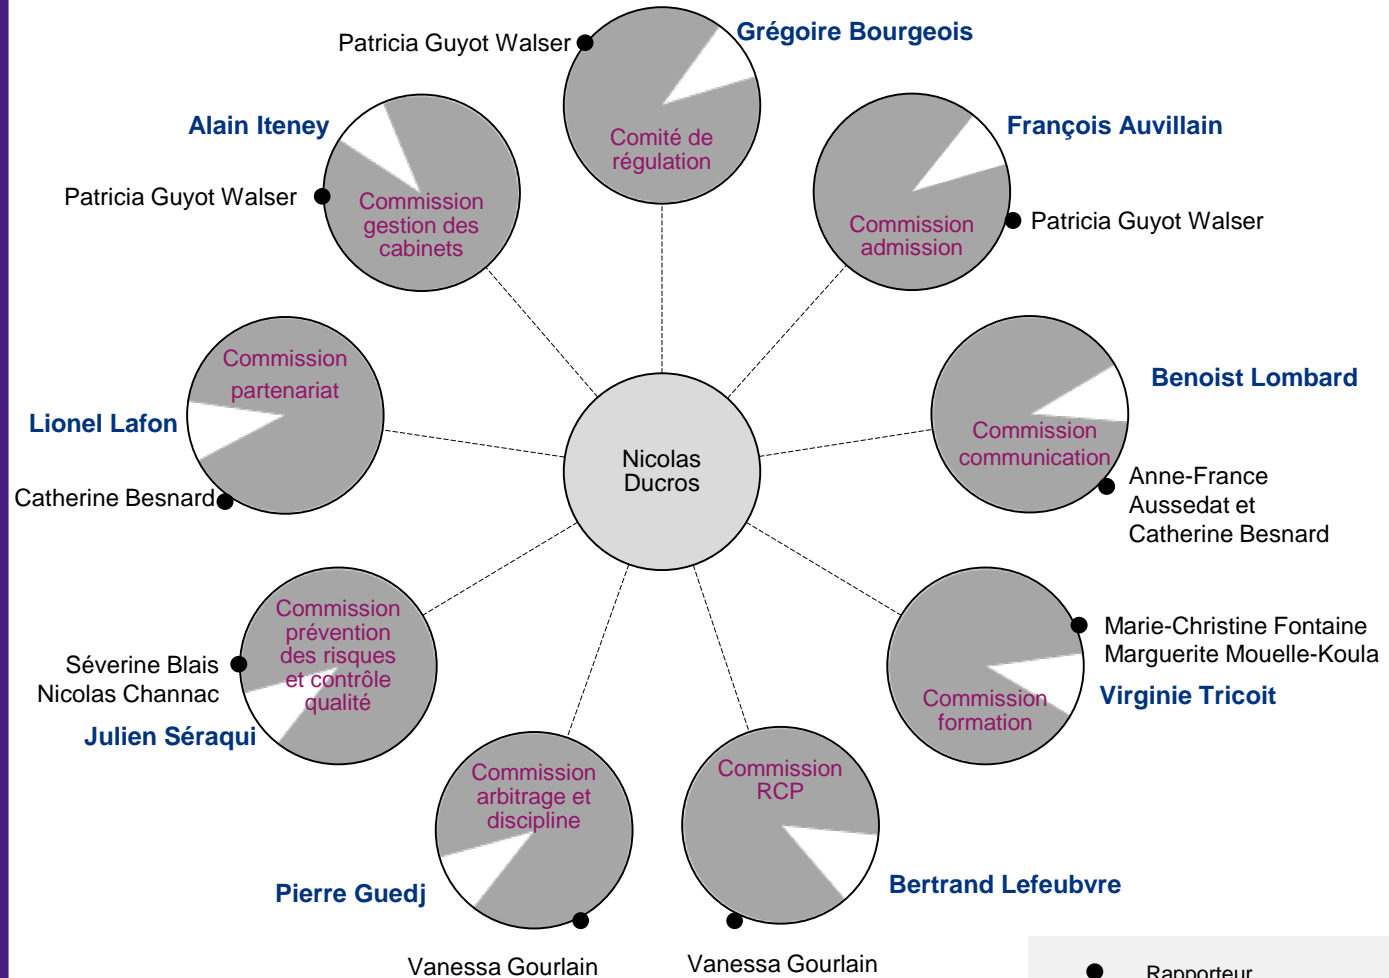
Patricia Guyot Walser

Grégoire Bourgeois

Comité de régulation

Alain Iteney

Patricia Guyot Walser

Commission gestion des cabinets

François Auvillain

Commission admission

Patricia Guyot Walser

Commission partenariat

Lionel Lafon

Catherine Besnard

Nicolas Ducros

Benoist Lombard

Commission communication

Anne-France Aussedat et Catherine Besnard

Commission prévention des risques et contrôle qualité

Séverine Blais Nicolas Channac

Julien Séraqui

Marie-Christine Fontaine Marguerite Mouelle-Koula

Virginie Tricoit

Commission formation

Commission arbitrage et discipline

Pierre Guedj

Commission RCP

Bertrand Lefeubvre

Vanessa Gourlain

Vanessa Gourlain

Rapporteur